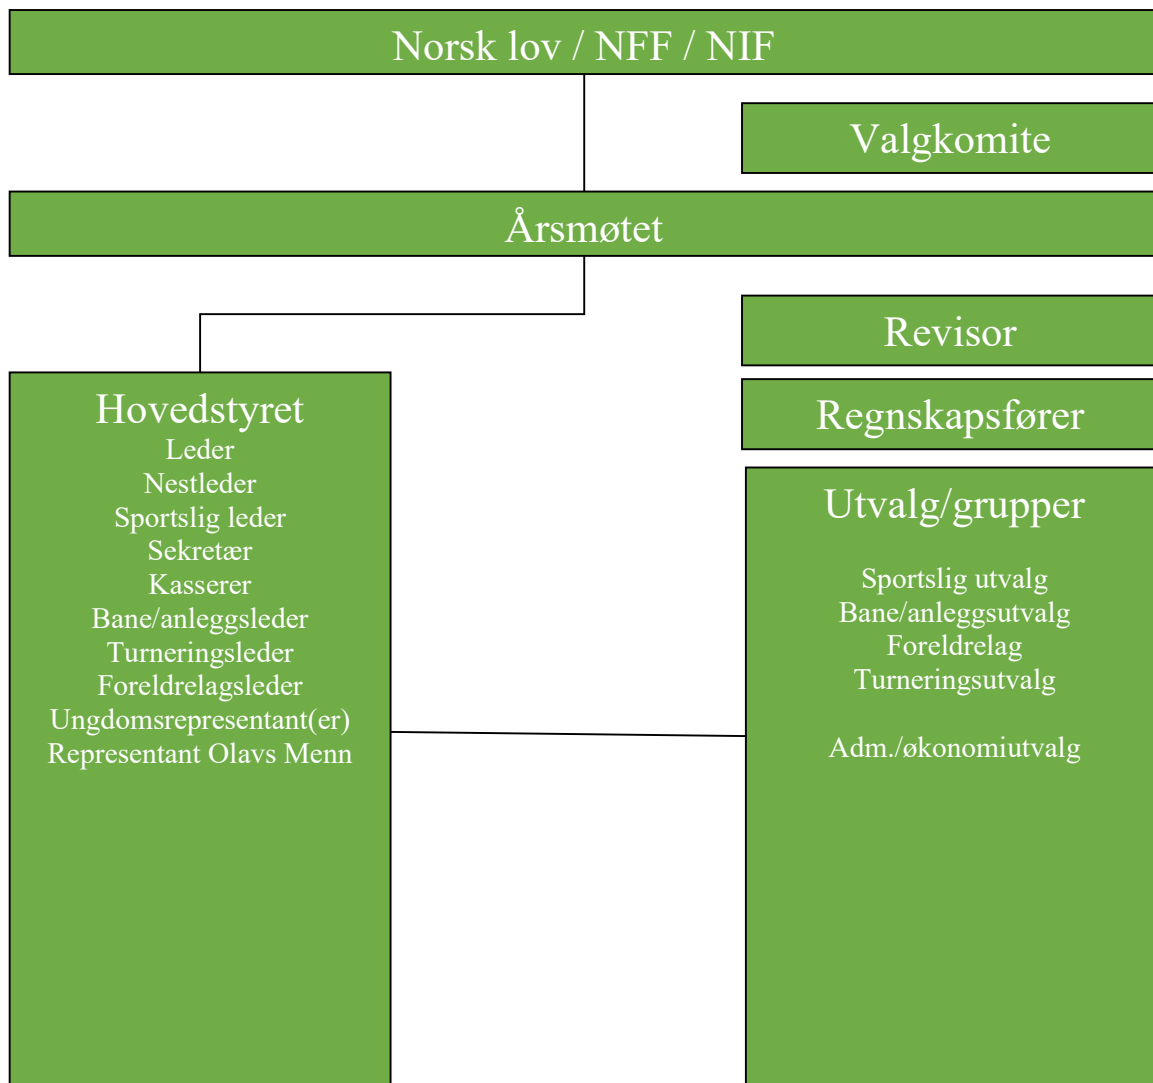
Norsk lov / NFF / NIF

Valgkomite

Årsmøtet

Revisor

Regnskapsfører

Hovedstyret
Leder
Nestleder
Sportslig leder
Sekretær
Kasserer
Bane/anleggsleder
Turneringsleder
Foreldrelagsleder
Ungdomsrepresentant(er)
Representant Olavs Menn

Utvalg/grupper

Sportslig utvalg
Bane/anleggsutvalg
Foreldrelag
Turneringsutvalg

Adm./økonomiutvalg